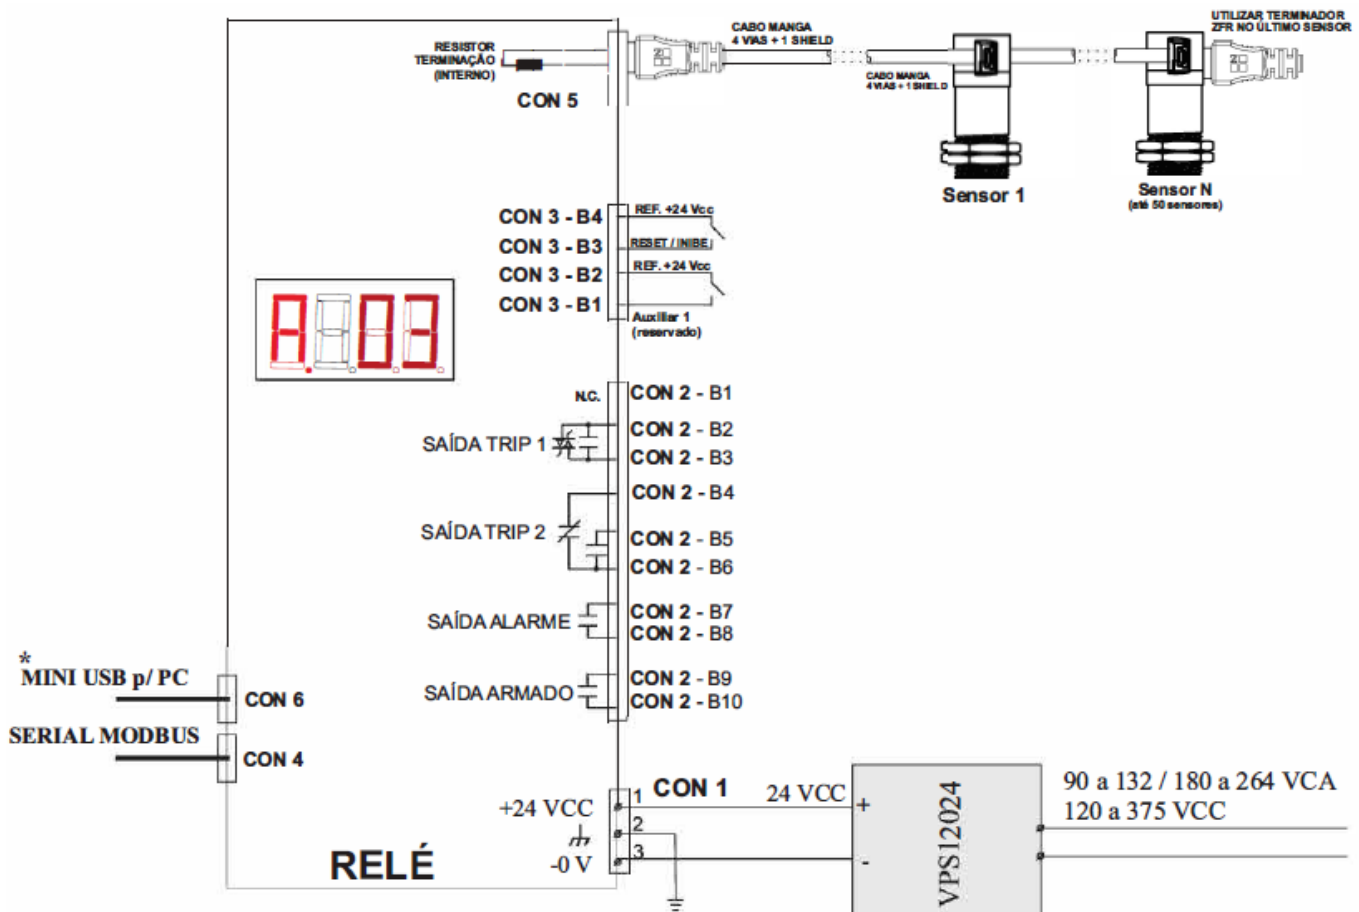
CABO MANGA
4 VIAS + 1 SHIELD

UTILIZAR TERMINADOR
ZFR NO ÚLTIMO SENSOR

RESISTOR
TERMINAÇÃO
(INTERNO)

CON 5

CABO MANGA
4 VIAS + 1 SHIELD

Sensor 1

Sensor N
(até 50 sensores)

CON 3 - B4
CON 3 - B3
CON 3 - B2
CON 3 - B1

REF. +24 Vcc
RESET / INIBE
REF. +24 Vcc
Auxiliar 1
(reservado)

A 03

N.C.

CON 2 - B1
SAÍDA TRIP 1
CON 2 - B2
CON 2 - B3
CON 2 - B4
SAÍDA TRIP 2
CON 2 - B5
CON 2 - B6
SAÍDA ALARME
CON 2 - B7
CON 2 - B8
SAÍDA ARMADO
CON 2 - B9
CON 2 - B10

*
MINI USB p/ PC
CON 6
SERIAL MODBUS
CON 4

CON 1
+24 VCC
1
2
-0 V
3
24 VCC
+
-
VPS12024
90 a 132 / 180 a 264 VCA
120 a 375 VCC

RELÉ